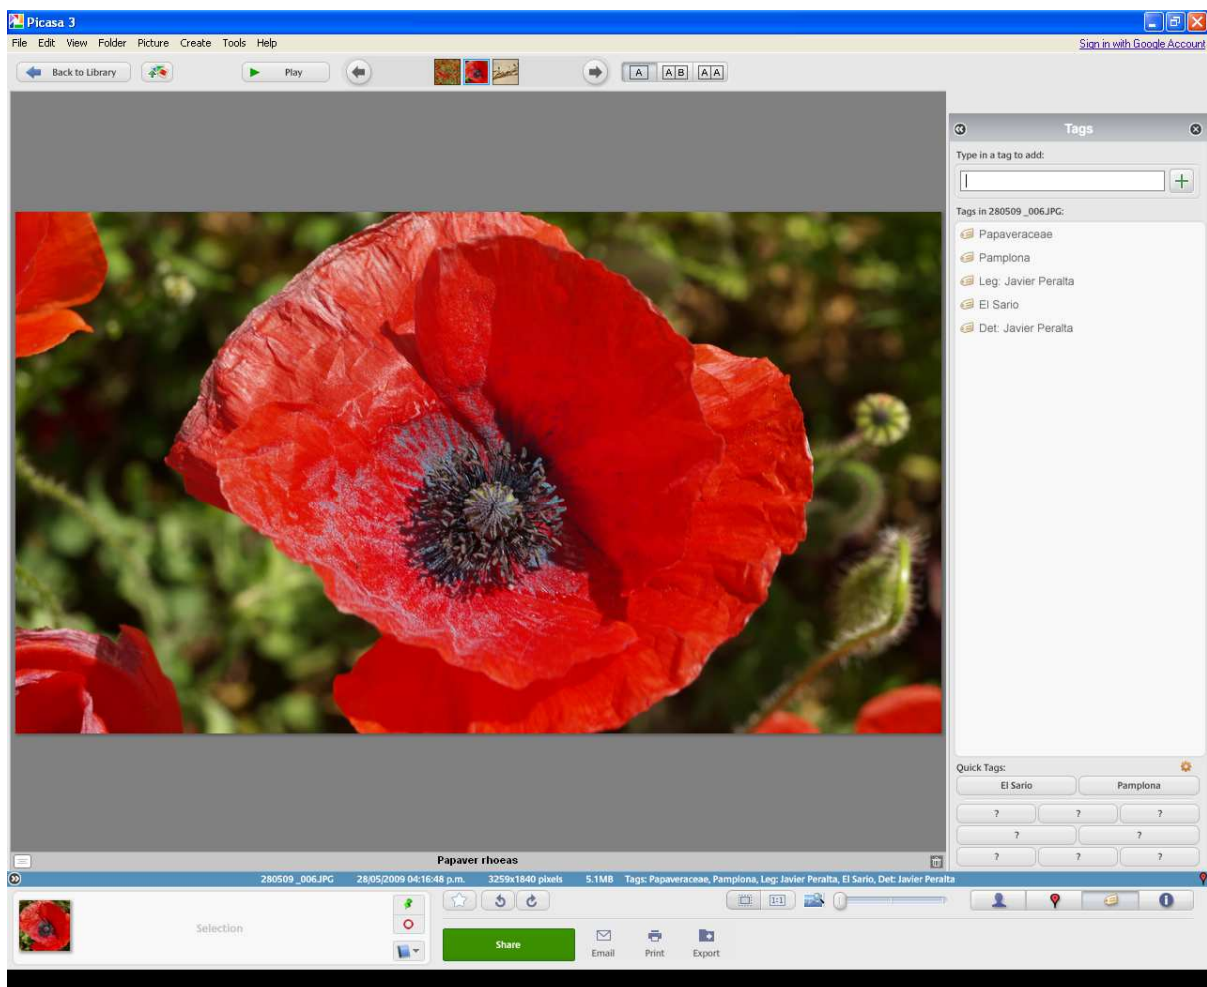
Picasa 3

File Edit View Folder Picture Create Tools Help

Sign in with Google Account

Back to Library

Play

A AB AA

Tags

Type in a tag to add:

Tags in 280509 _006.JPG:

Papaveraceae

Pamplona

Leg: Javier Peralta

El Sario

Det: Javier Peralta

Quick Tags:

El Sario

Pamplona

?

?

?

?

?

?

?

?

Papaver rhoeas

280509 _006.JPG 28/05/2009 04:16:48 p.m. 3259x1840 pixels 5.1MB Tags: Papaveraceae, Pamplona, Leg: Javier Peralta, El Sario, Det: Javier Peralta

Selection

1:1

Share

Email

Print

Export